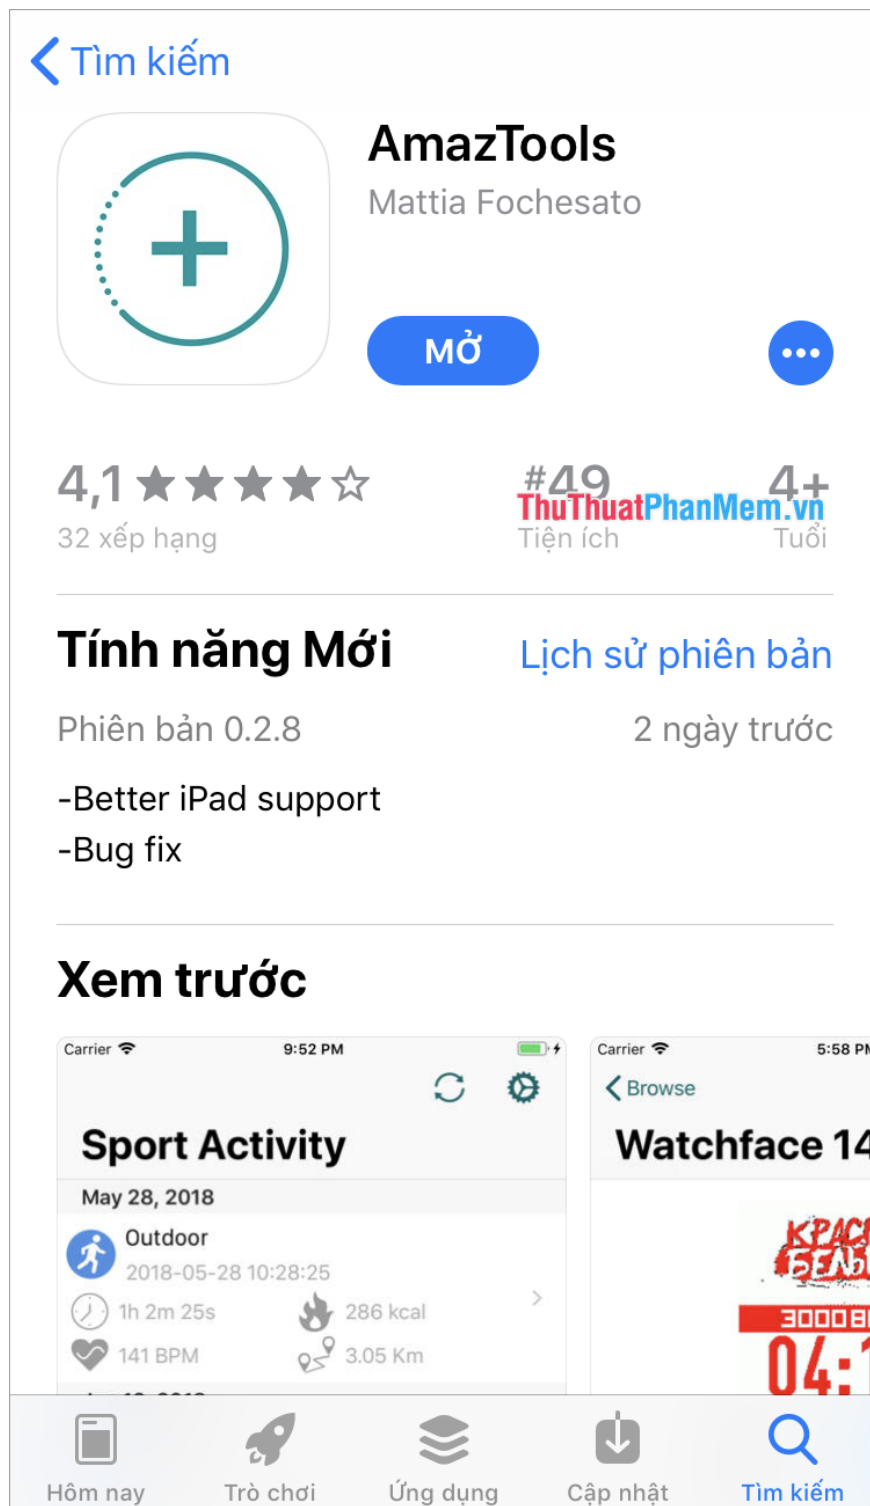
Tìm kiếm

AmazTools
Mattia Fochesato

MỞ

•••

4,1 ★★★★☆
32 xếp hạng

#49
Tiện ích

4+
Tuổi

ThuThuatPhanMem.vn

Tính năng Mới

Lịch sử phiên bản

Phiên bản 0.2.8

2 ngày trước

-Better iPad support
-Bug fix

Xem trước

Carrier 9:52 PM

Sport Activity

May 28, 2018

Outdoor
2018-05-28 10:28:25
1h 2m 25s
286 kcal
141 BPM
3.05 Km

Carrier 5:58 PM

Browse

Watchface 14

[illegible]
3000
04:1

Hôm nay
Trò chơi
Ứng dụng
Cập nhật
Tìm kiếm